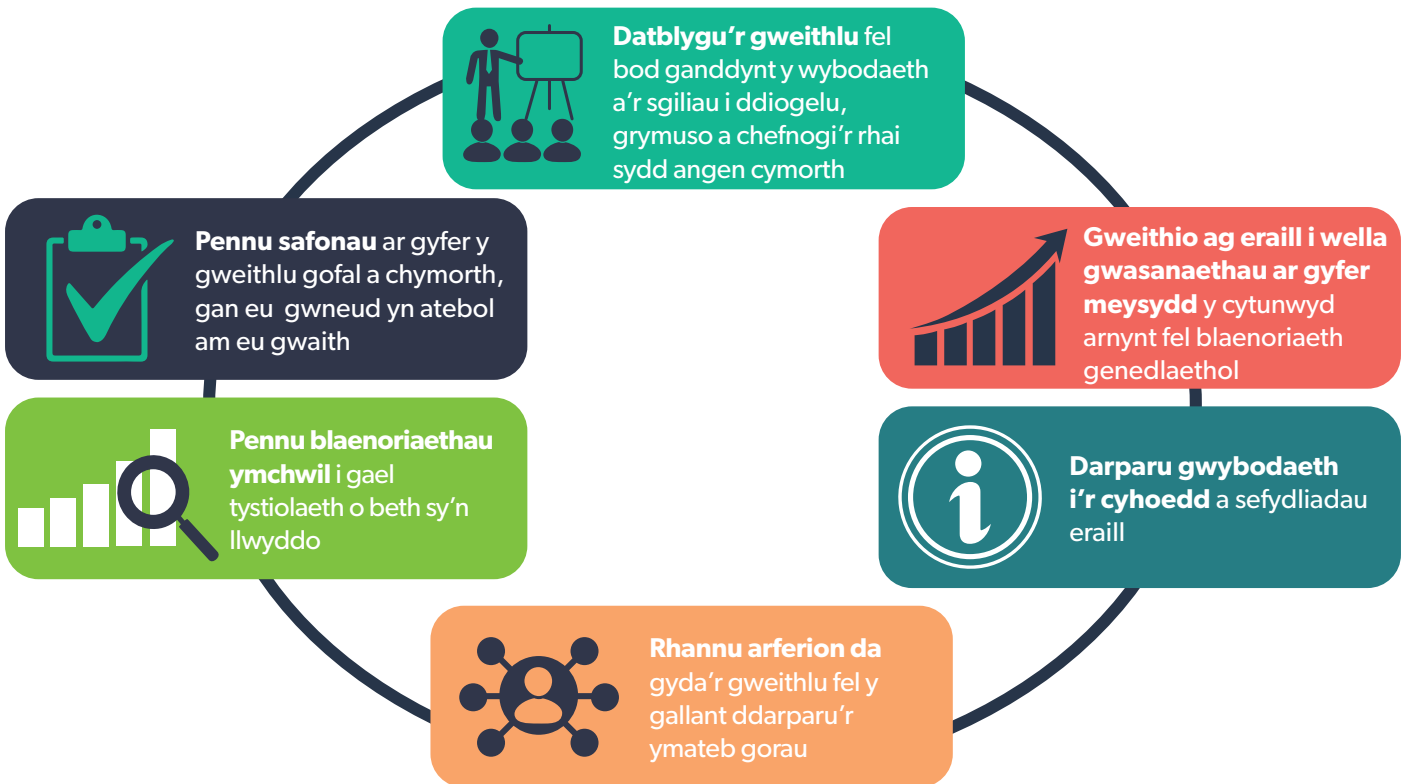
**Datblygu'r gweithlu** fel bod ganddynt y wybodaeth a'r sgiliau i ddiogelu, grymuso a chefnogi'r rhai sydd angen cymorth

**Gweithio ag eraill i wella gwasanaethau ar gyfer meysydd** y cytunwyd arnynt fel blaenoriaeth genedlaethol

**Darparu gwybodaeth i'r cyhoedd** a sefydliadau eraill

**Rhannu arferion da** gyda'r gweithlu fel y gallant ddarparu'r ymateb gorau

**Pennu blaenoriaethau ymchwil** i gael tystiolaeth o beth sy'n llwyddo

**Pennu safonau** ar gyfer y gweithlu gofal a chymorth, gan eu gwneud yn atebol am eu gwaith